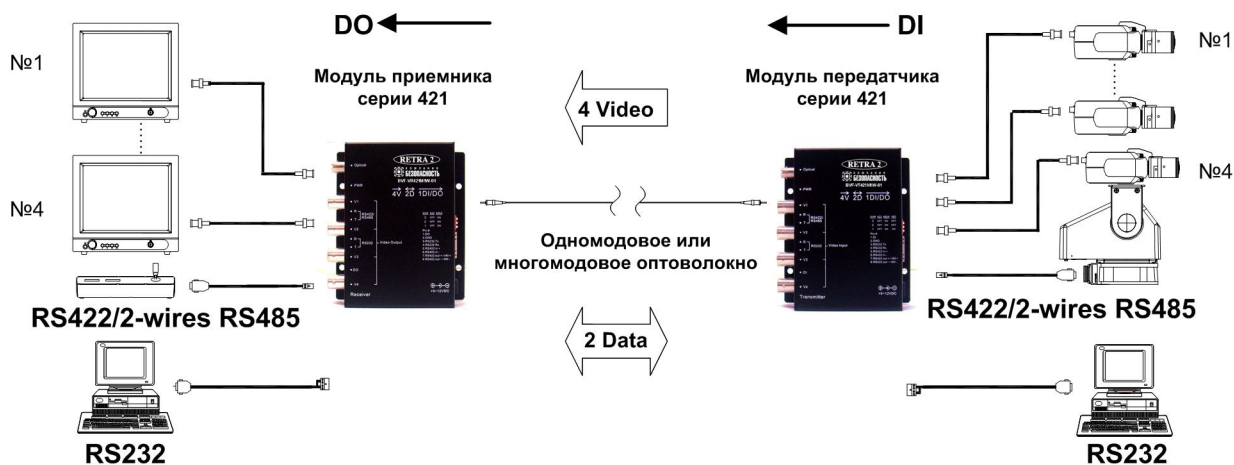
DO

DI

№1

№4

Модуль приемника серии 421

4 Video

Модуль передатчика серии 421

№1

№4

RETRA 2

БЕЗОПАСНОСТЬ

4V 2D 1DI/DO

RETRA 2

БЕЗОПАСНОСТЬ

4V 2D 1DI/DO

Одномодовое или многомодовое оптоволокно

RS422/2-wires RS485

RS422/2-wires RS485

2 Data

RS232

RS232